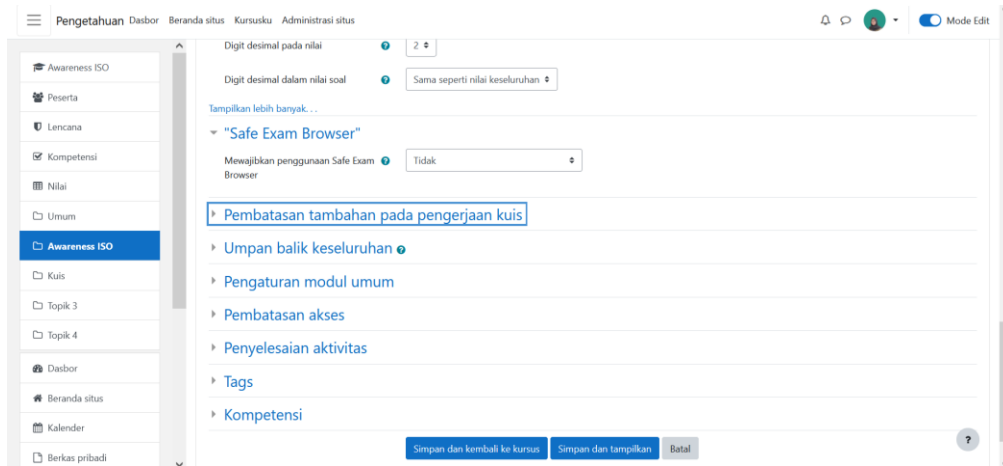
Pengetahuan Dasbor Beranda situs Kursusku Administrasi situs

Mode Edit

Awareness ISO
Peserta
Lencana
Kompetensi
Nilai
Umum
Awareness ISO
Kuis
Topik 3
Topik 4
Dasbor
Beranda situs
Kalender
Berkas pribadi

Digit desimal pada nilai
2
Digit desimal dalam nilai soal
Sama seperti nilai keseluruhan

Tampilkan lebih banyak. . .

"Safe Exam Browser"

Mewajibkan penggunaan Safe Exam Browser
Tidak

Pembatasan tambahan pada pengerjaan kuis

Umpan balik keseluruhan

Pengaturan modul umum

Pembatasan akses

Penyelesaian aktivitas

Tags

Kompetensi

Simpan dan kembali ke kursus
Simpan dan tampilkan
Batal

?